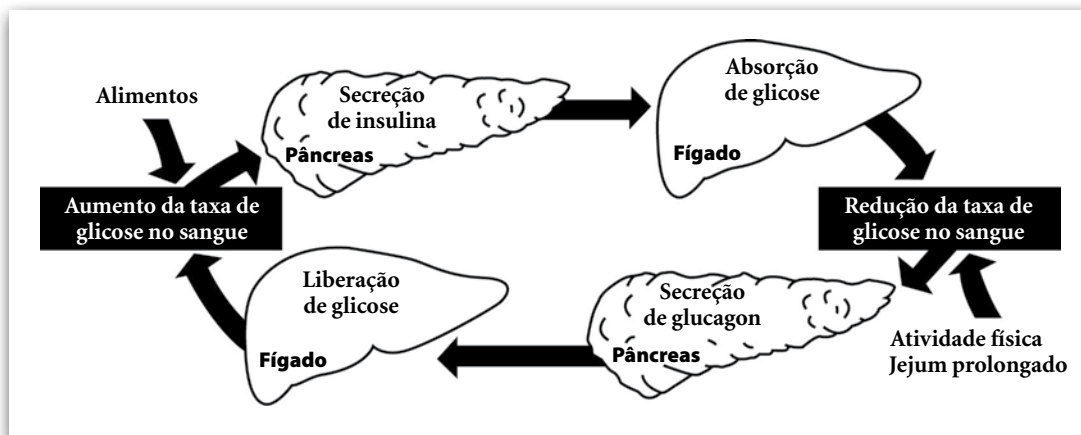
Alimentos

Secreção de insulina

Pâncreas

Absorção de glicose

Fígado

Aumento da taxa de glicose no sangue

Redução da taxa de glicose no sangue

Liberação de glicose

Fígado

Secreção de glucagon

Pâncreas

Atividade física
Jejum prolongado